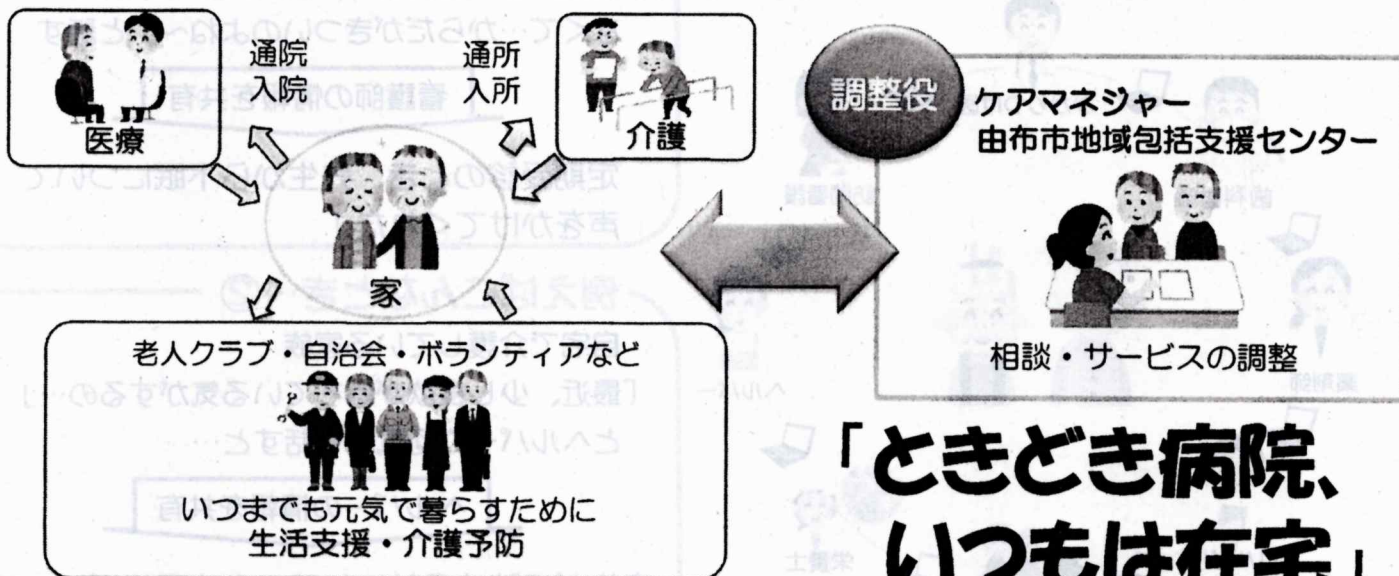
医療

通院
入院

通所
入所

介護

家

老人クラブ・自治会・ボランティアなど

いつまでも元気で暮らすために
生活支援・介護予防

調整役

ケアマネジャー
由布市地域包括支援センター

相談・サービスの調整

「ときどき病院、
いつもは在宅」